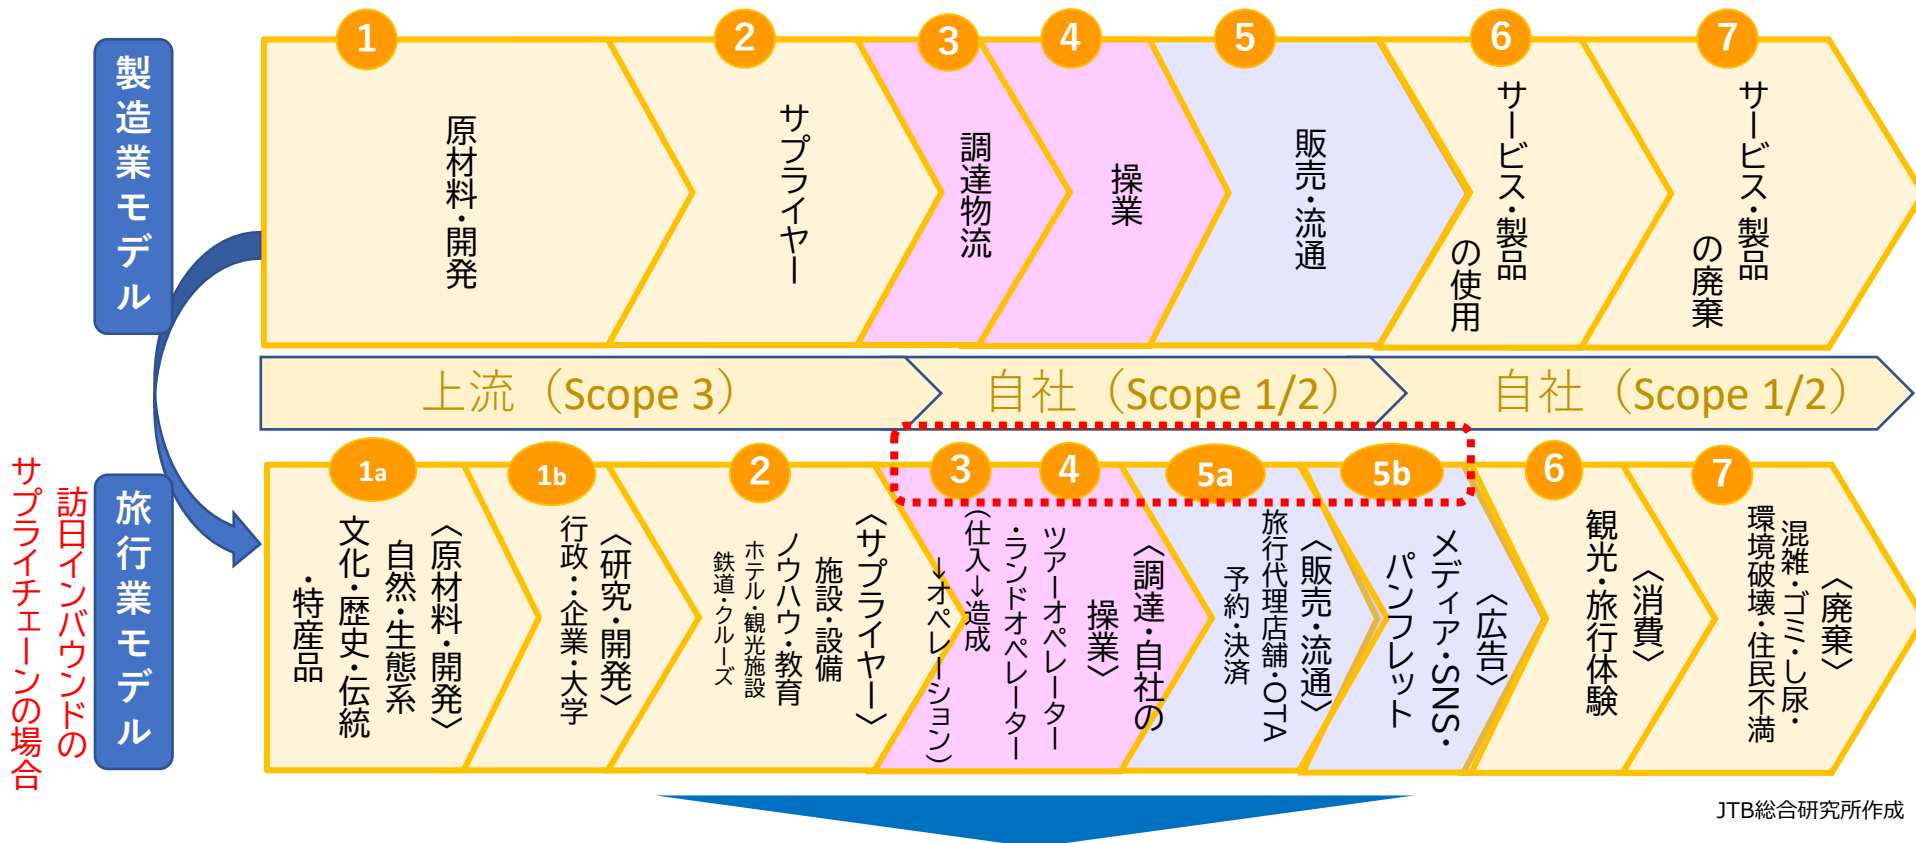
製造業モデル

1
原材料・開発

2
サプライヤー

3
調達物流

4
操業

5
販売・流通

6
サービス・製品の使用

7
サービス・製品の廃棄

上流（Scope 3）
自社（Scope 1/2）
自社（Scope 1/2）

旅行業モデル

訪日インバウンドのサプライチェーンの場合

1a
〈原材料・開発〉
自然・生態系
文化・歴史・伝統
・特産品

1b
〈研究・開発〉
行政・・企業・大学

2
〈サプライヤー〉
施設・設備
ノウハウ・教育
ホテル・観光施設
鉄道・クルーズ

3
4
〈調達・自社の操業〉
ツアーオペレーター
・ランドオペレーター
（仕入→造成→オペレーション）

5a
〈販売・流通〉
旅行代理店舗・OTA
予約・決済

5b
〈広告〉
メディア・SNS・
パンフレット

6
〈消費〉
観光・旅行体験

7
〈廃棄〉
混雑・ゴミ・し尿・
環境破壊・住民不満

JTB総合研究所作成